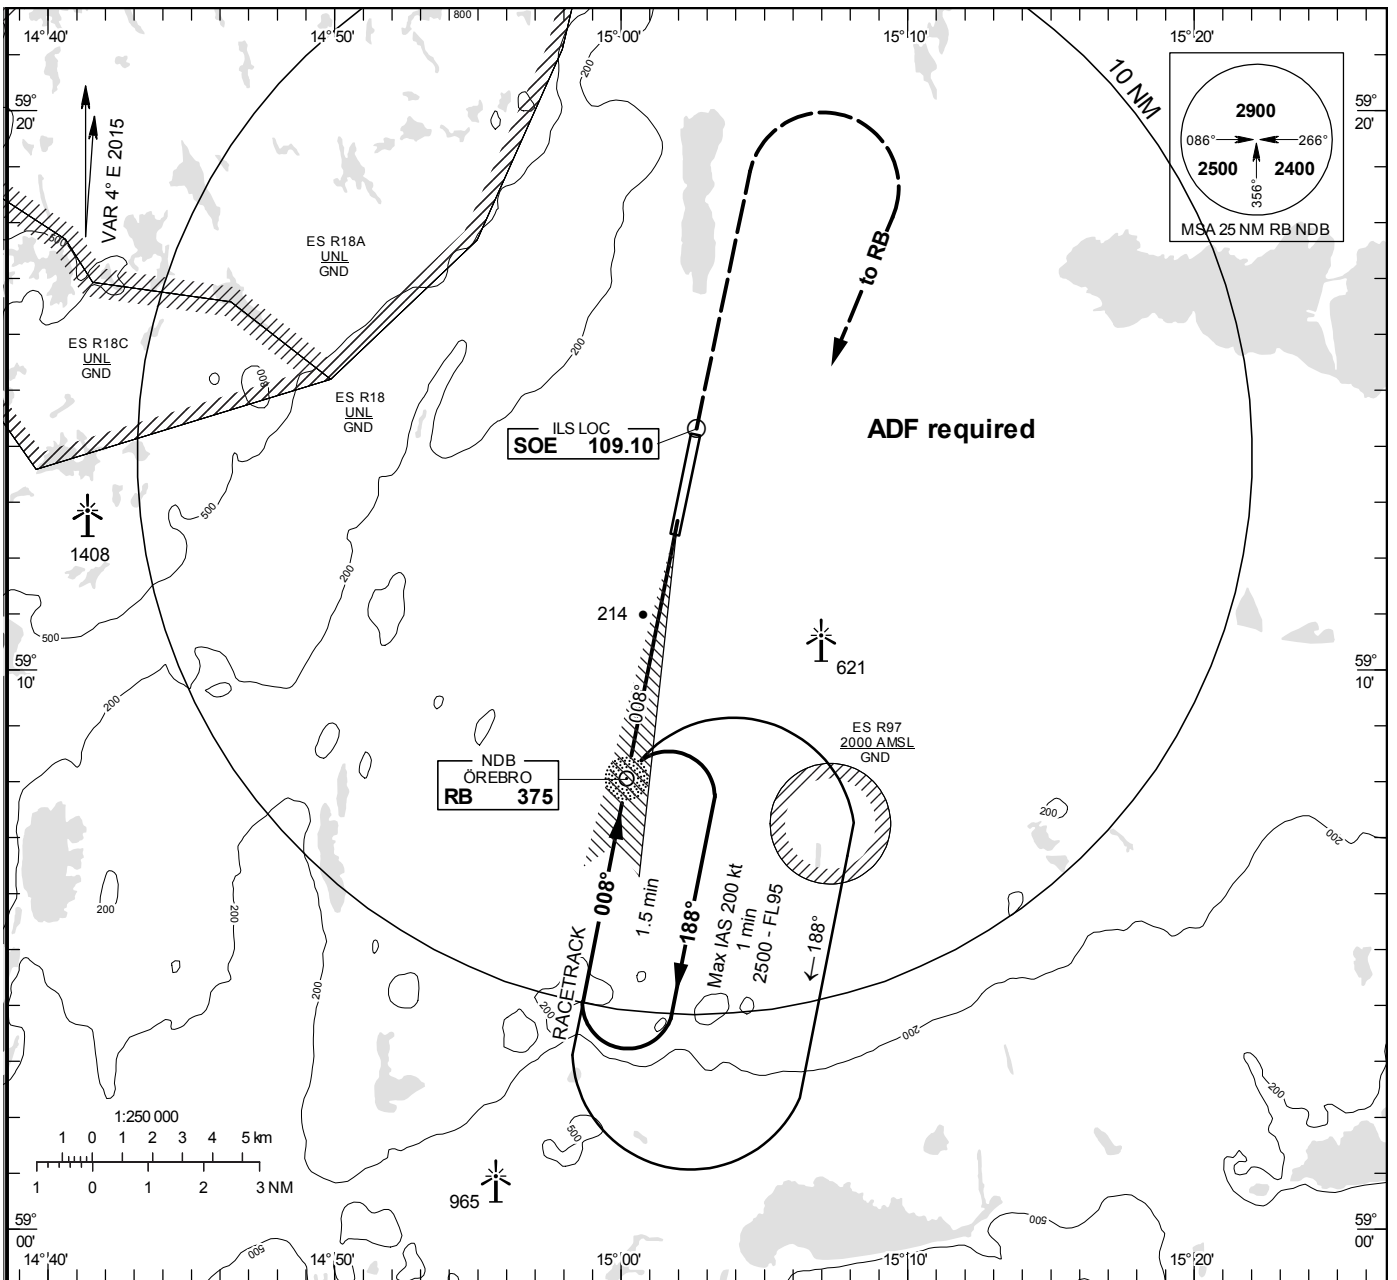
14°40'
14°50'
800
15°00'
15°10'
15°20'
10 NM
59°
20'
59°
20'
2900
086°
266°
2500
2400
356°
MSA 25 NM RB NDB
VAR 4° E 2015
500
ES R18A
UNL
GND
200
to RB
ES R18C
UNL
GND
200
ES R18
UNL
GND
ILS LOC
SOE 109.10
ADF required
500
1408
200
214
500
621
59°
10'
59°
10'
200
008°
NDB
ÖREBRO
RB 375
ES R97
2000 AMSL
GND
200
200
008°
1.5 min
188°
Max IAS 200 kt
1 min
2500 - FL95
← 188°
200
200
200
RACETRACK
200
200
200
1:250 000
1 0 1 2 3 4 5 km
1 0 1 2 3 NM
500
965
500
59°
00'
59°
00'
14°40'
500
14°50'
15°00'
15°10'
15°20'